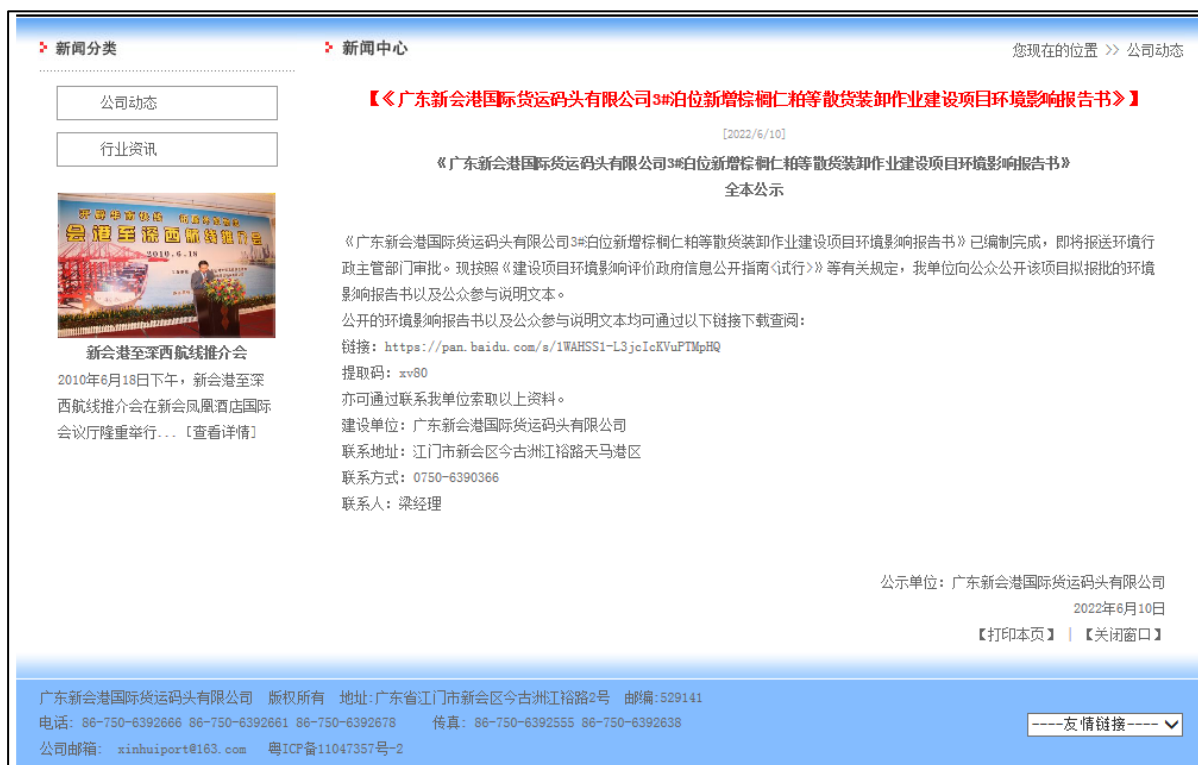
新闻分类

公司动态

行业资讯

新会港至深西航线推介会 2010.6.18

新会港至深西航线推介会

2010年6月18日下午，新会港至深西航线推介会在新会凤凰酒店国际会议厅隆重举行...［查看详情］

新闻中心

您现在的位置 >> 公司动态

【《广东新会港国际货运码头有限公司3#泊位新增棕榈仁粕等散货装卸作业建设项目环境影响报告书》】

[2022/6/10]

《广东新会港国际货运码头有限公司3#泊位新增棕榈仁粕等散货装卸作业建设项目环境影响报告书》
全本公示

《广东新会港国际货运码头有限公司3#泊位新增棕榈仁粕等散货装卸作业建设项目环境影响报告书》已编制完成，即将报送环境行政主管部门审批。现按照《建设项目环境影响评价政府信息公开指南(试行)》等有关规定，我单位向公众公开该项目拟报批的环境影响报告书以及公众参与说明文本。

公开的环境影响报告书以及公众参与说明文本均可通过以下链接下载查阅：

链接：https://pan.baidu.com/s/1WAHSS1-L3jcIcKVuPTMpHQ

提取码：xv80

亦可通过联系我单位索取以上资料。

建设单位：广东新会港国际货运码头有限公司

联系地址：江门市新会区今古洲江裕路天马港区

联系方式：0750-6390366

联系人：梁经理

公示单位：广东新会港国际货运码头有限公司

2022年6月10日

【打印本页】 | 【关闭窗口】

广东新会港国际货运码头有限公司 版权所有 地址:广东省江门市新会区今古洲江裕路2号 邮编:529141

电话: 86-750-6392666 86-750-6392661 86-750-6392678 传真: 86-750-6392555 86-750-6392638

公司邮箱: xinhuiport@163.com 粤ICP备11047357号-2

----友情链接----